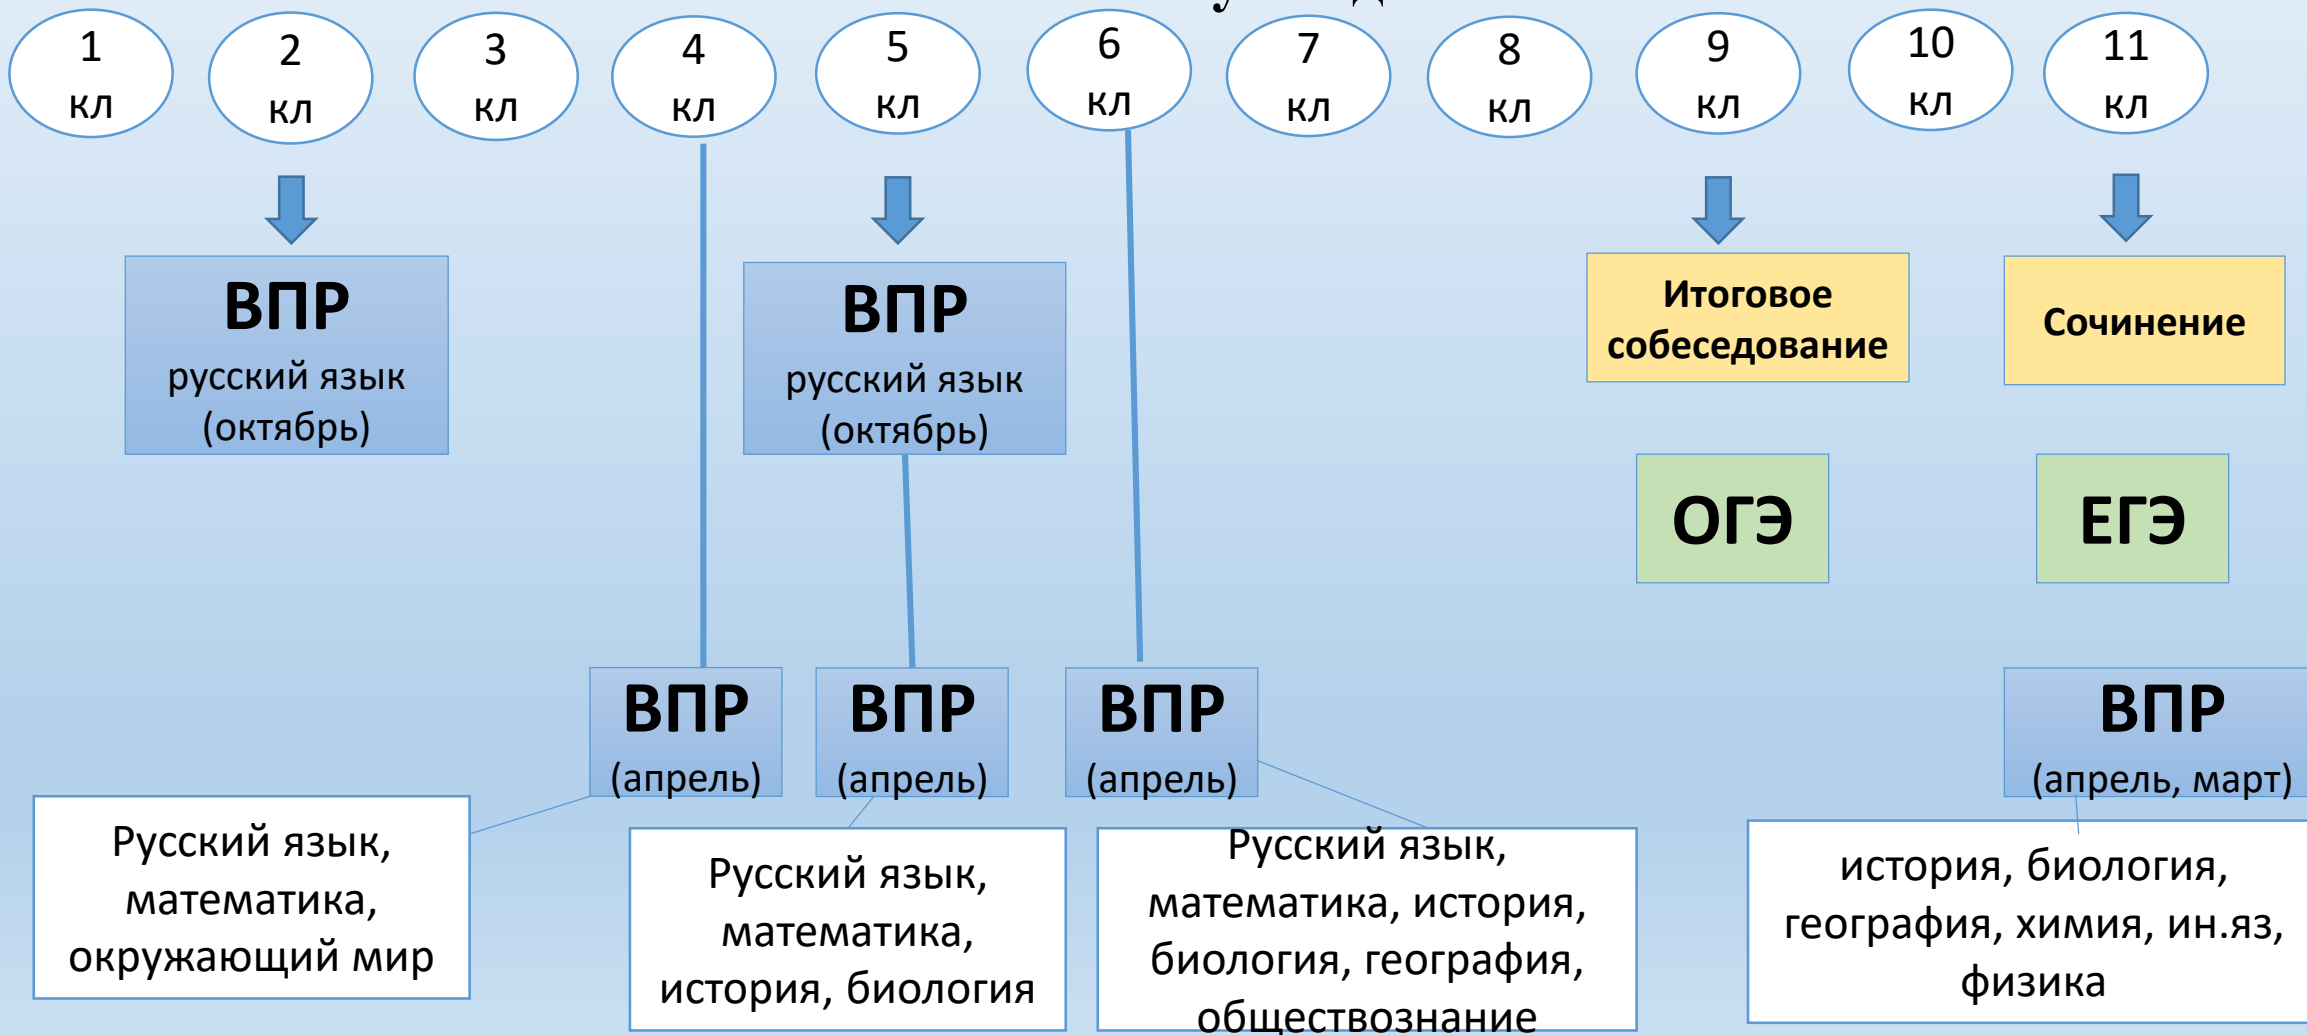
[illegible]

1 кл

2 кл

3 кл

4 кл

5 кл

6 кл

7 кл

8 кл

9 кл

10 кл

11 кл

ВПР
русский язык
(октябрь)

ВПР
русский язык
(октябрь)

Итоговое собеседование

Сочинение

ОГЭ

ЕГЭ

ВПР
(апрель)

ВПР
(апрель)

ВПР
(апрель)

ВПР
(апрель, март)

Русский язык, математика, окружающий мир

Русский язык, математика, история, биология

Русский язык, математика, история, биология, география, обществознание

история, биология, география, химия, ин.яз, физика